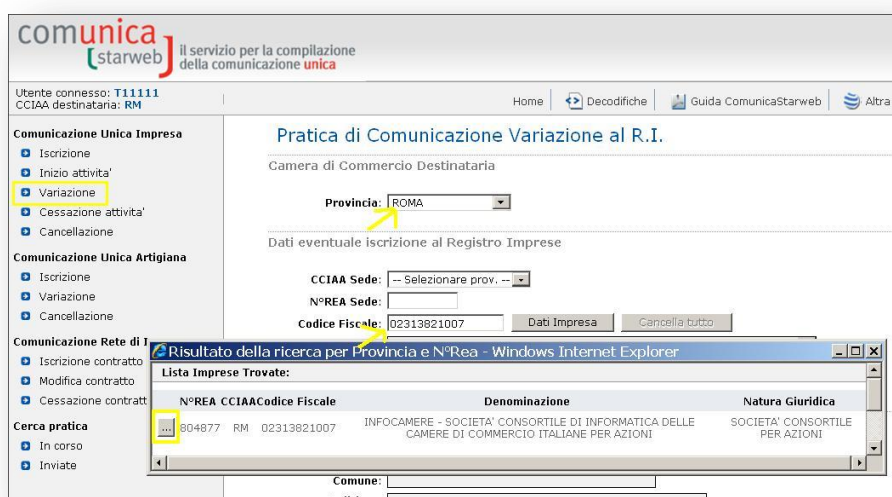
comunica
[starweb] il servizio per la compilazione della comunicazione unica

Utente connesso: T11111
CCIAA destinataria: RM

Home | Decodifiche | Guida ComunicaStarweb | Altra

Comunicazione Unica Impresa
Iscrizione
Inizio attivita'
Variazione
Cessazione attivita'
Cancellazione

Comunicazione Unica Artigiana
Iscrizione
Variazione
Cancellazione

Comunicazione Rete di I
Iscrizione contratto
Modifica contratto
Cessazione contratt

Cerca pratica
In corso
Inviate

Pratica di Comunicazione Variazione al R.I.

Camera di Commercio Destinataria

Provincia: ROMA

Dati eventuale iscrizione al Registro Imprese

CCIAA Sede: -- Selezionare prov. --
N°REA Sede:
Codice Fiscale: 02313821007 Dati Impresa Cancella tutto

Risultato della ricerca per Provincia e N°Rea - Windows Internet Explorer

Lista Imprese Trovate:

| | N°REA | CCIAA | Codice Fiscale | Denominazione | Natura Giuridica |
|---|---|---|---|---|---|
| ... | 804877 | RM | 02313821007 | INFOCAMERE - SOCIETA' CONSORTILE DI INFORMATICA DELLE CAMERE DI COMMERCIO ITALIANE PER AZIONI | SOCIETA' CONSORTILE PER AZIONI |

Comune: